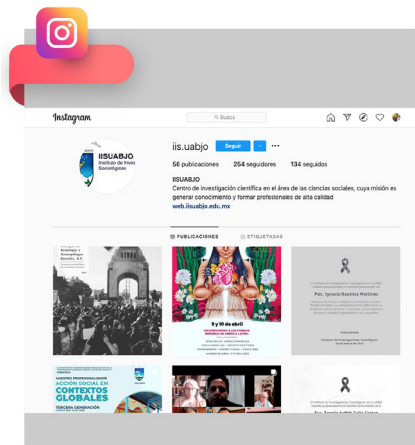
Instagram

Busca

iis.uabjo

Seguir

56 publicaciones 254 seguidores 134 seguidos

IISUABJO
Centro de investigación científica en el área de las ciencias sociales, cuya misión es generar conocimiento y formar profesionales de alta calidad
web.iisuabjo.edu.mx

IISUABJO
Instituto de Investigaciones Sociológicas

PUBLICACIONES ETIQUETADAS

9 y 10 de abril

Dr. Ignacio Bautista Martínez

ACCIÓN SOCIAL EN CONTEXTOS GLOBALES
TERCERA GENERACIÓN
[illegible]